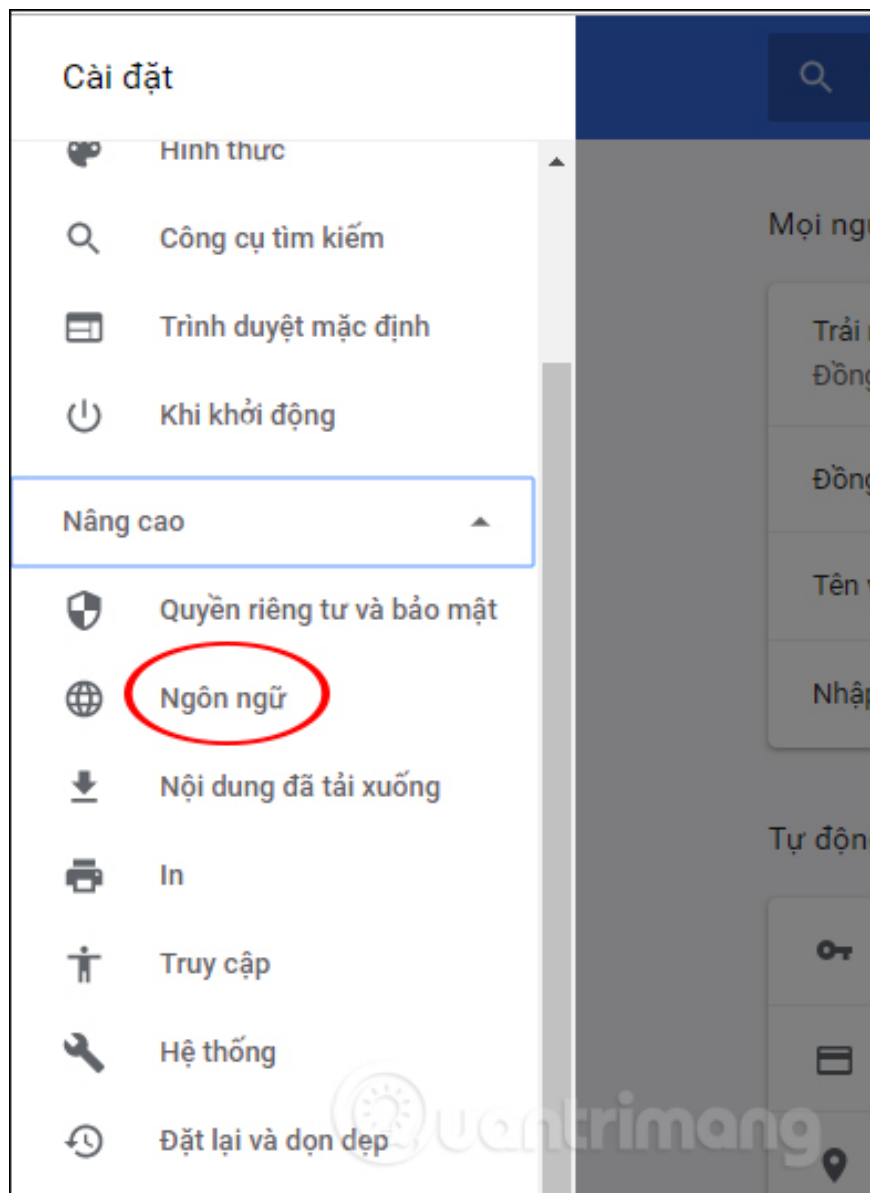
Cài đặt

Hình thức

Công cụ tìm kiếm

Trình duyệt mặc định

Khi khởi động

Nâng cao

Quyền riêng tư và bảo mật

Ngôn ngữ

Nội dung đã tải xuống

In

Truy cập

Hệ thống

Đặt lại và dọn dẹp

Mọi ng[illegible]

Trải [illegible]
Đồng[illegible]

Đồng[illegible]

Tên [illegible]

Nhập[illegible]

Tự độn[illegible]

uantrimang